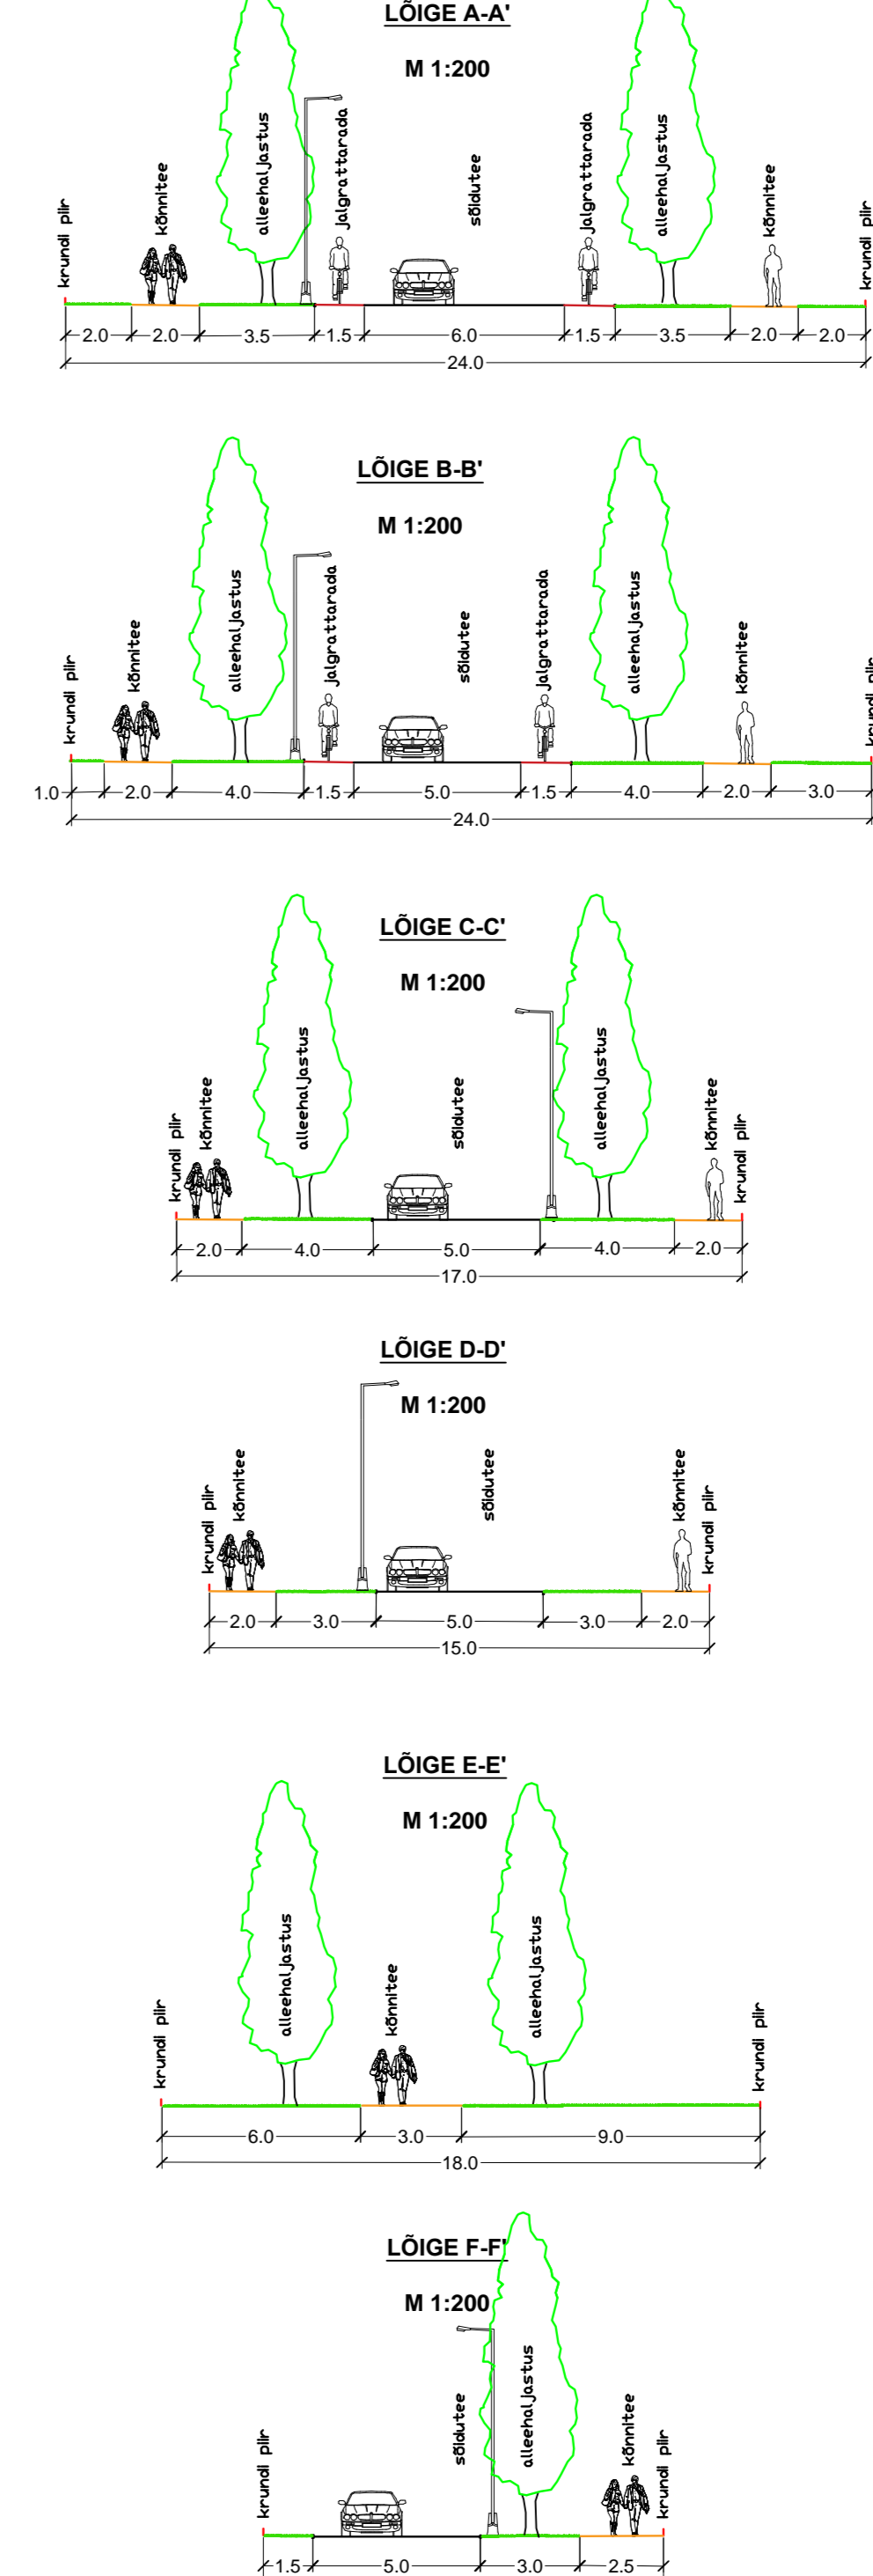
LÕIGE A-A'

M 1:200

krundi piir
kõnnitee
alleehaljastus
jalgrattarada
sõidutee
jalgrattarada
alleehaljastus
kõnnitee
krundi piir

2.0 2.0 3.5 1.5 6.0 1.5 3.5 2.0 2.0
24.0

LÕIGE B-B'

M 1:200

krundi piir
kõnnitee
alleehaljastus
jalgrattarada
sõidutee
jalgrattarada
alleehaljastus
kõnnitee
krundi piir

1.0 2.0 4.0 1.5 5.0 1.5 4.0 2.0 3.0
24.0

LÕIGE C-C'

M 1:200

krundi piir
kõnnitee
alleehaljastus
sõidutee
alleehaljastus
kõnnitee
krundi piir

2.0 4.0 5.0 4.0 2.0
17.0

LÕIGE D-D'

M 1:200

krundi piir
kõnnitee
sõidutee
kõnnitee
krundi piir

2.0 3.0 5.0 3.0 2.0
15.0

LÕIGE E-E'

M 1:200

krundi piir
alleehaljastus
kõnnitee
alleehaljastus
krundi piir

6.0 3.0 9.0
18.0

LÕIGE F-F'

M 1:200

krundi piir
sõidutee
alleehaljastus
kõnnitee
krundi piir

1.5 5.0 3.0 2.5